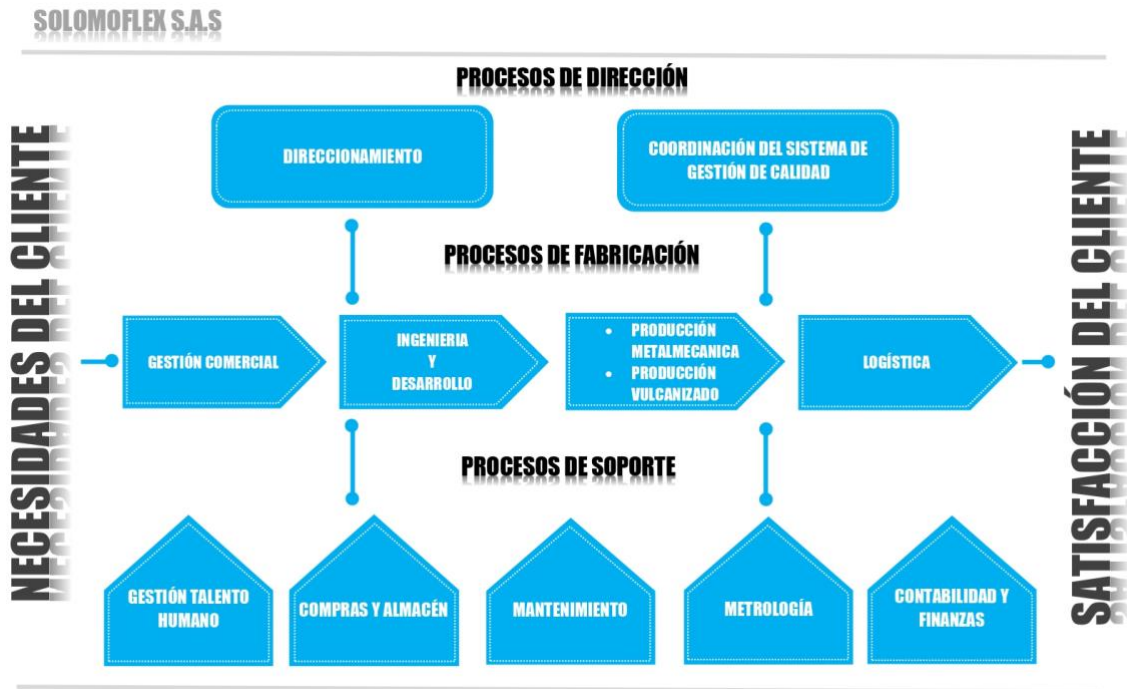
SOLOMOFLEX S.A.S

NECESIDADES DEL CLIENTE

PROCESOS DE DIRECCIÓN

DIRECCIONAMIENTO

COORDINACIÓN DEL SISTEMA DE GESTIÓN DE CALIDAD

PROCESOS DE FABRICACIÓN

GESTIÓN COMERCIAL

INGENIERIA Y DESARROLLO

- PRODUCCIÓN METALMECANICA
- PRODUCCIÓN VULCANIZADO

LOGÍSTICA

PROCESOS DE SOPORTE

GESTIÓN TALENTO HUMANO

COMPRAS Y ALMACÉN

MANTENIMIENTO

METROLOGÍA

CONTABILIDAD Y FINANZAS

SATISFACCIÓN DEL CLIENTE